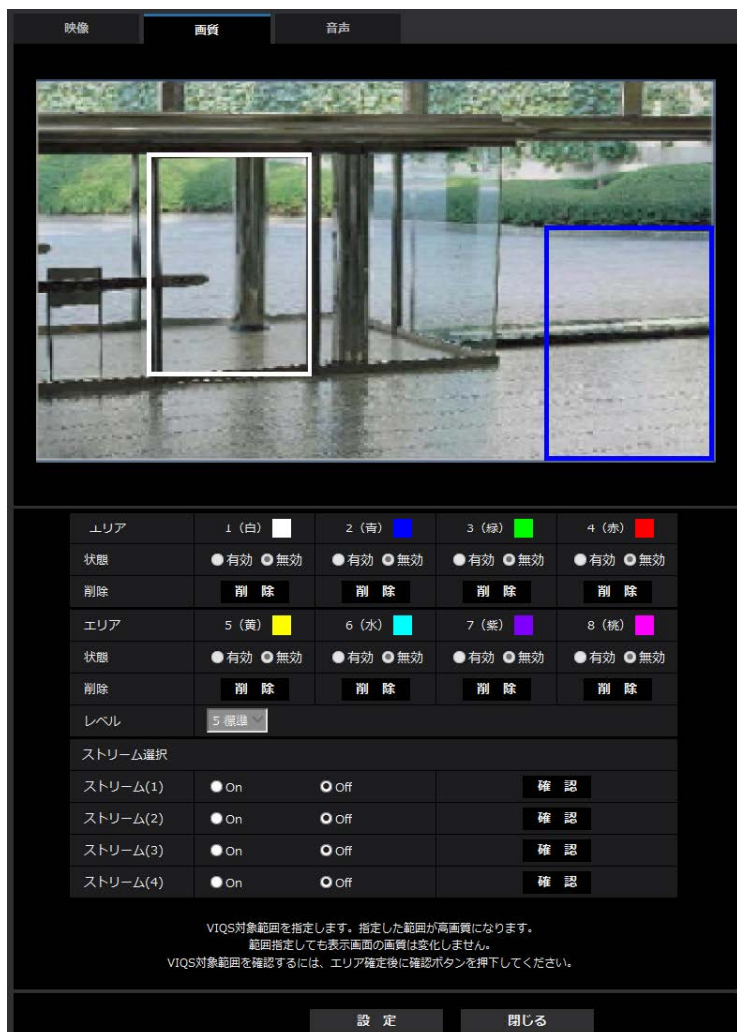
映像 画質 音声

| エリア | 1（白） | 2（青） | 3（緑） | 4（赤） |
|---|---|---|---|---|
| 状態 | 有効 無効 | 有効 無効 | 有効 無効 | 有効 無効 |
| 削除 | 削 除 | 削 除 | 削 除 | 削 除 |
| エリア | 5（黄） | 6（水） | 7（紫） | 8（桃） |
| 状態 | 有効 無効 | 有効 無効 | 有効 無効 | 有効 無効 |
| 削除 | 削 除 | 削 除 | 削 除 | 削 除 |
| レベル | 5 標準 | | | |

ストリーム選択

| | | | |
|---|---|---|---|
| ストリーム(1) | On | Off | 確 認 |
| ストリーム(2) | On | Off | 確 認 |
| ストリーム(3) | On | Off | 確 認 |
| ストリーム(4) | On | Off | 確 認 |

VIQS対象範囲を指定します。指定した範囲が高画質になります。
範囲指定しても表示画面の画質は変化しません。
VIQS対象範囲を確認するには、エリア確定後に確認ボタンを押下してください。

設 定 閉じる